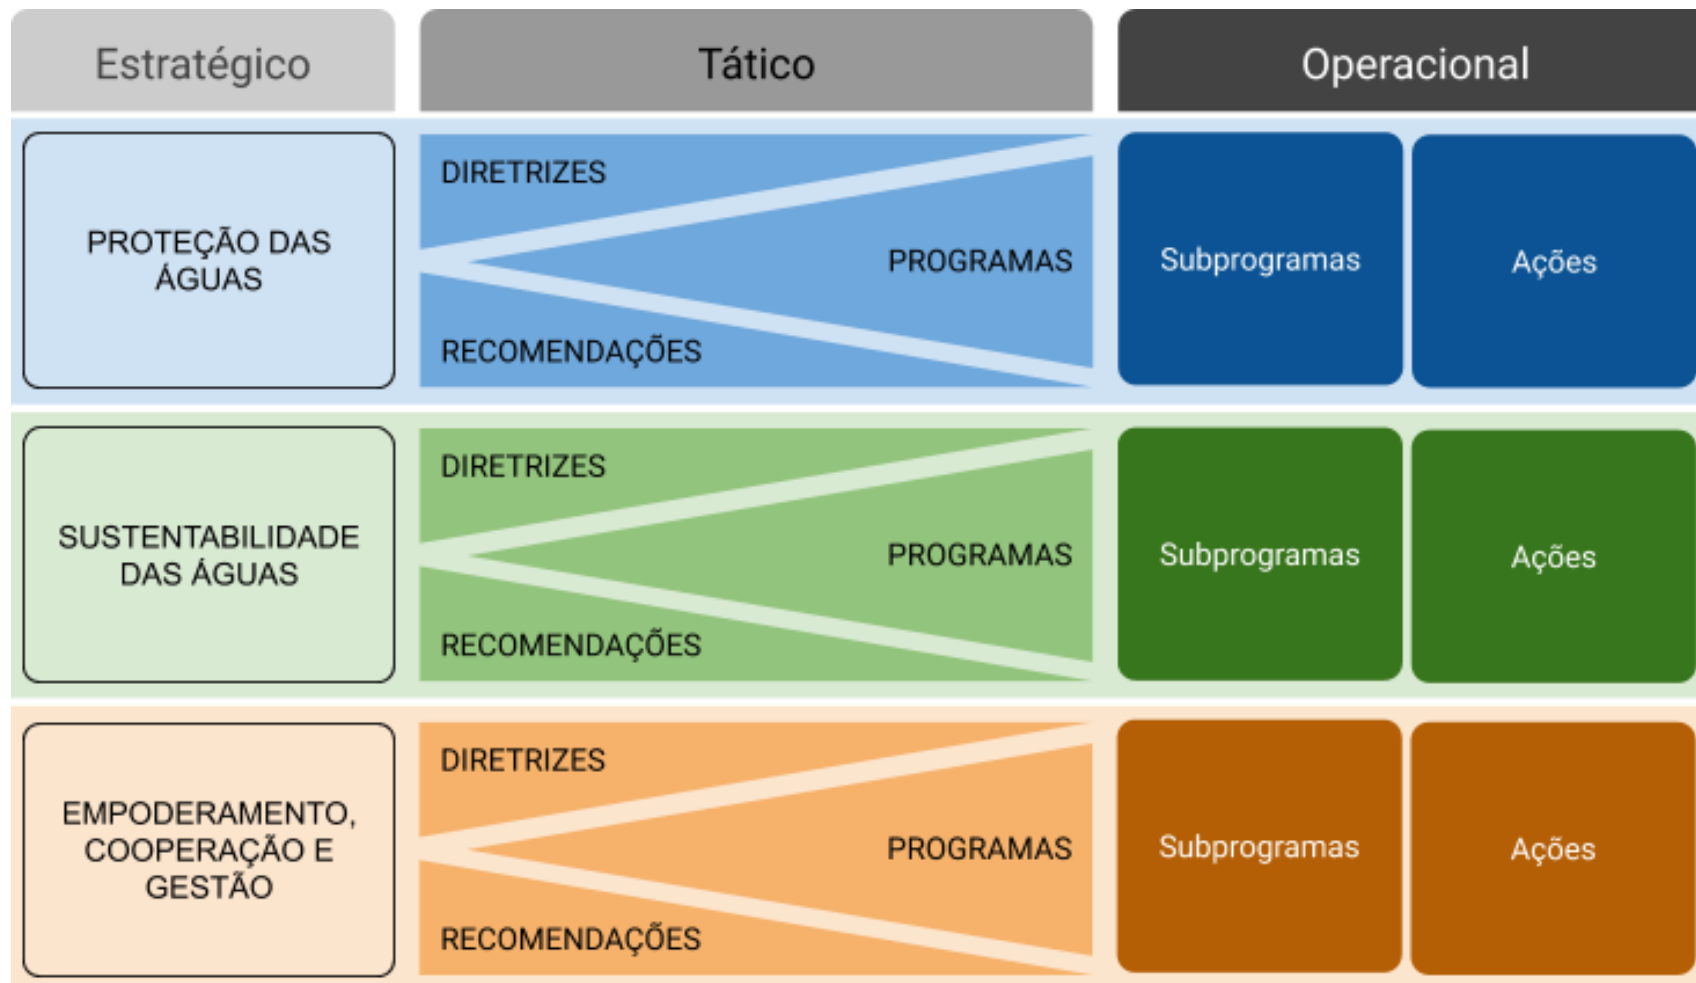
Estratégico

Tático

Operacional

PROTEÇÃO DAS ÁGUAS

DIRETRIZES

PROGRAMAS

RECOMENDAÇÕES

Subprogramas

Ações

SUSTENTABILIDADE DAS ÁGUAS

DIRETRIZES

PROGRAMAS

RECOMENDAÇÕES

Subprogramas

Ações

EMPODERAMENTO, COOPERAÇÃO E GESTÃO

DIRETRIZES

PROGRAMAS

RECOMENDAÇÕES

Subprogramas

Ações